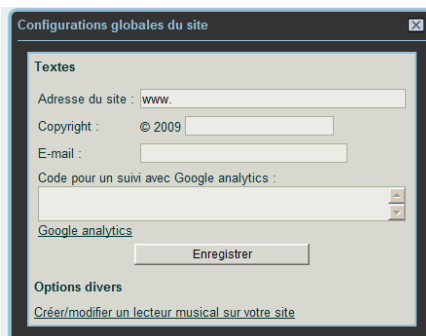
Configurations globales du site

Textes

Adresse du site : www.

Copyright : © 2009

E-mail :

Code pour un suivi avec Google analytics :

Google analytics

Enregistrer

Options divers

Créer/modifier un lecteur musical sur votre site